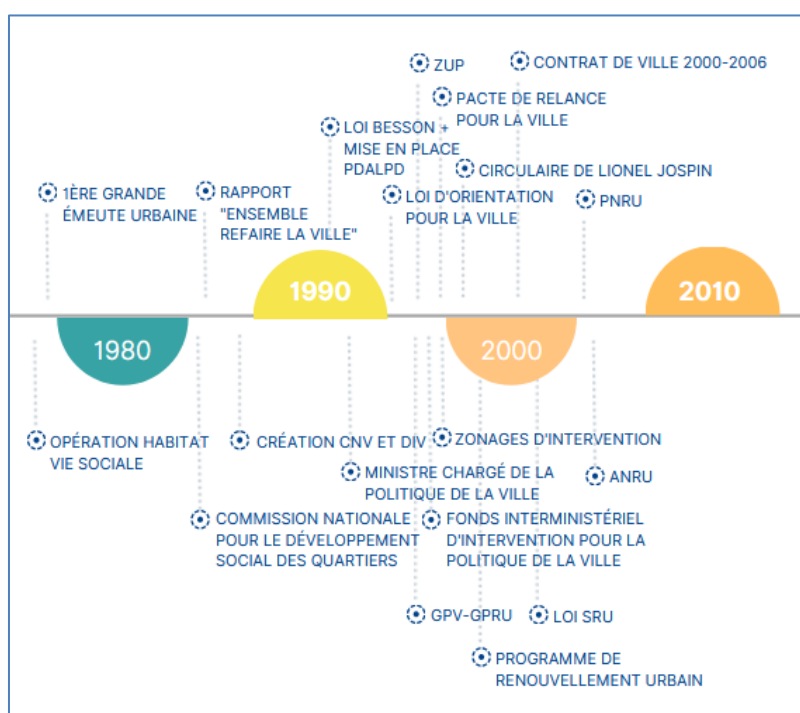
ZUP

CONTRAT DE VILLE 2000-2006

PACTE DE RELANCE POUR LA VILLE

LOI BESSON + MISE EN PLACE PDALPD

CIRCULAIRE DE LIONEL JOSPIN

1ÈRE GRANDE ÉMEUTE URBAINE

RAPPORT "ENSEMBLE REFAIRE LA VILLE"

LOI D'ORIENTATION POUR LA VILLE

PNRU

1990

2010

1980

2000

OPÉRATION HABITAT VIE SOCIALE

CRÉATION CNV ET DIV

ZONAGES D'INTERVENTION

MINISTRE CHARGÉ DE LA POLITIQUE DE LA VILLE

ANRU

COMMISSION NATIONALE POUR LE DÉVELOPPEMENT SOCIAL DES QUARTIERS

FONDS INTERMINISTÉRIEL D'INTERVENTION POUR LA POLITIQUE DE LA VILLE

GPV-GPRU

LOI SRU

PROGRAMME DE RENOUVELLEMENT URBAIN